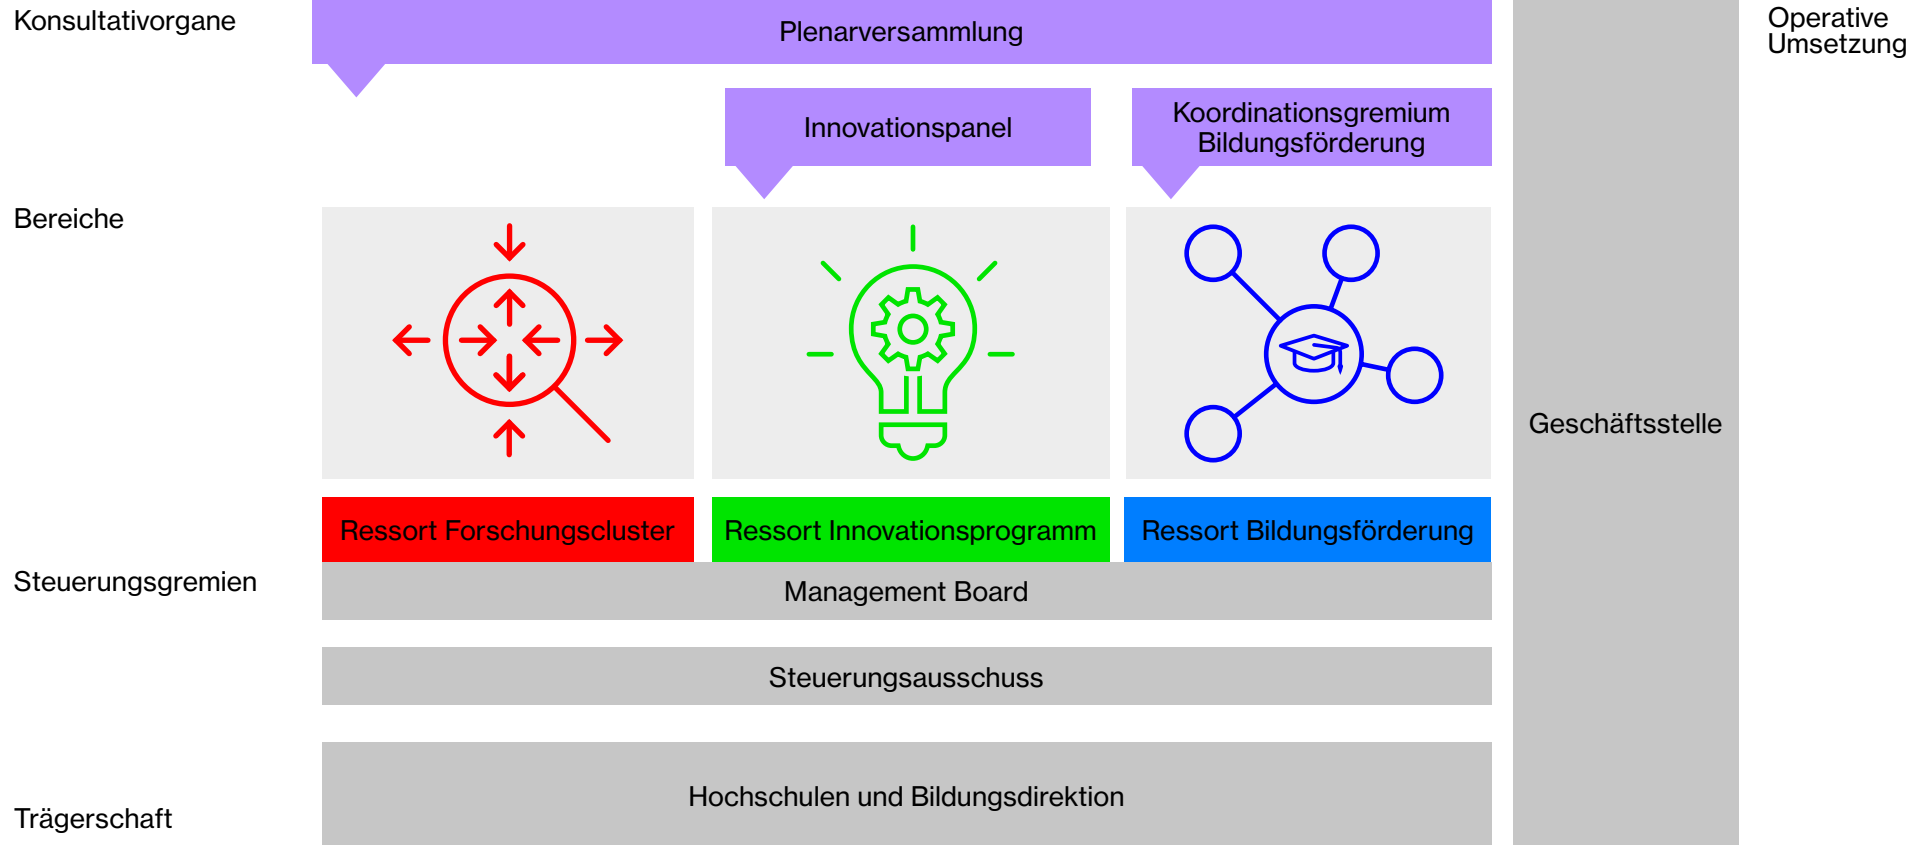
Konsultativorgane

Plenarversammlung

Operative Umsetzung

Innovationspanel

Koordinationsgremium Bildungsförderung

Bereiche

Geschäftsstelle

Ressort Forschungscluster

Ressort Innovationsprogramm

Ressort Bildungsförderung

Steuerungsgremien

Management Board

Steuerungsausschuss

Hochschulen und Bildungsdirektion

Trägerschaft